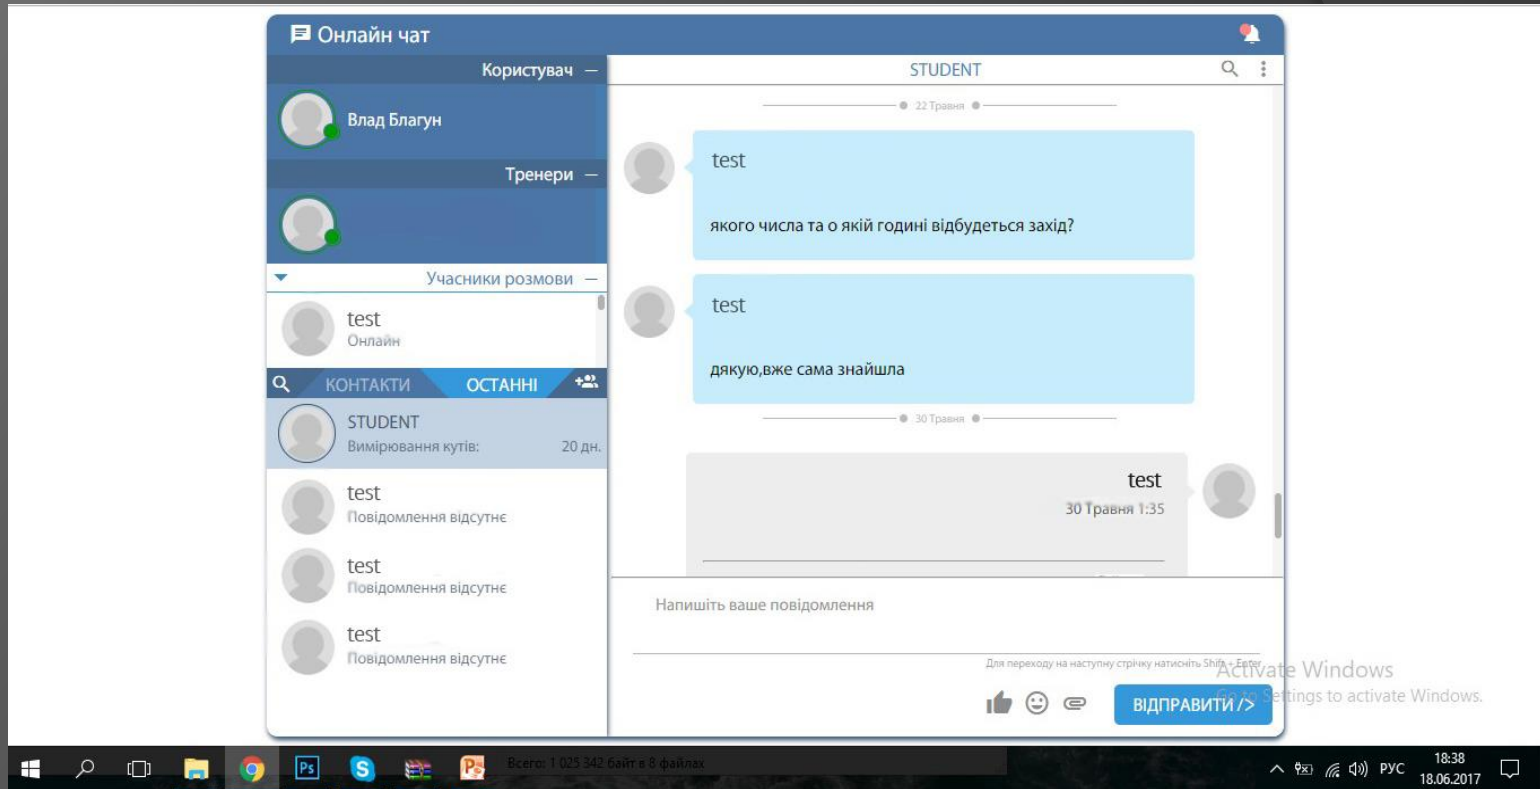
Онлайн чат

Користувач —

Влад Благун

Тренери —

Учасники розмови —

test
Онлайн

КОНТАКТИ ОСТАННІ

STUDENT
Вимірювання кутів: 20 дн.

test
Повідомлення відсутнє

test
Повідомлення відсутнє

test
Повідомлення відсутнє

STUDENT

22 Травня

test

якого числа та о якій годині відбудеться захід?

test

дякую,вже сама знайшла

30 Травня

test
30 Травня 1:35

Напишіть ваше повідомлення

Для переходу на наступну стрічку натисніть Shift + Enter

ВІДПРАВИТИ />

Activate Windows
Go to Settings to activate Windows.

Всего: 1 025 342 байт в 8 файлах

РУС 18:38 18.06.2017